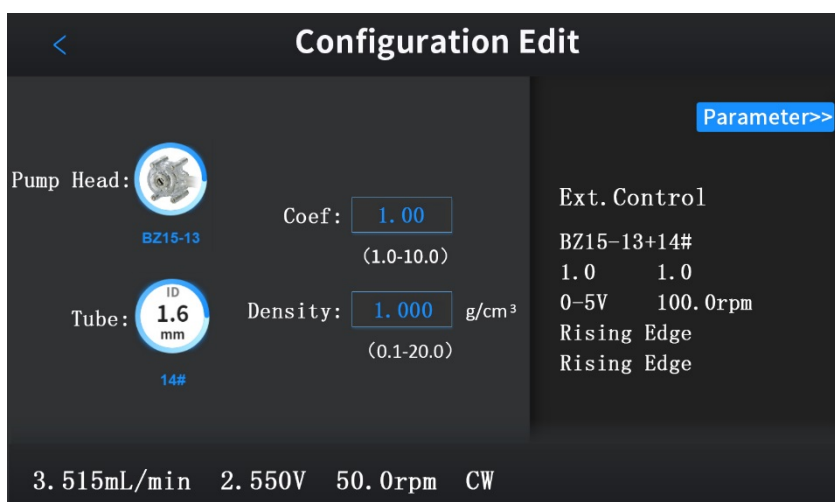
<

Configuration Edit

Parameter>>

Pump Head:

BZ15-13

Coef: 1.00

(1.0-10.0)

ID
1.6
mm

Tube:

14#

Density: 1.000 g/cm³

(0.1-20.0)

Ext. Control

BZ15-13+14#

1.0 1.0

0-5V 100.0rpm

Rising Edge

Rising Edge

3.515mL/min 2.550V 50.0rpm CW